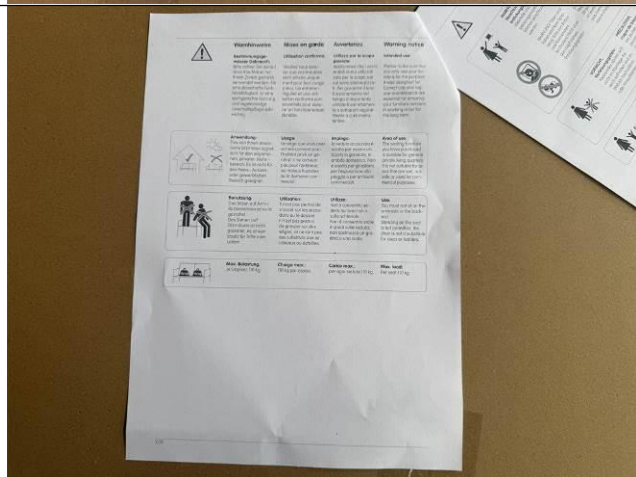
Warnhinweise | Mises en garde | Avvertenze | Warning notice

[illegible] | Utilisation conforme | Utilizzo per lo scopo previsto | Intended use

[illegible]

Anwendung | Usage | Impiego | Area of use

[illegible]

Benutzung | Utilisation | Utilizzo | Use

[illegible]

Max. Belastung: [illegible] | Charge max.: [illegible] | Carico max.: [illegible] | Max. load: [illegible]